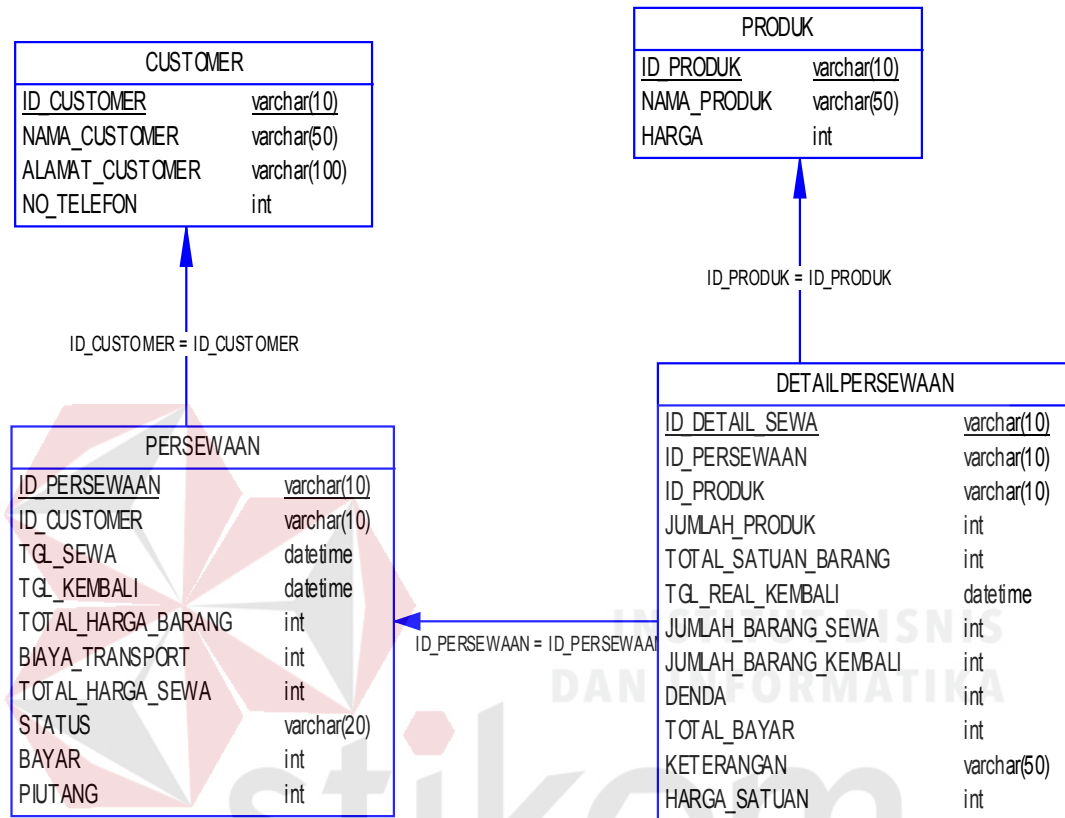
CUSTOMER

| ID_CUSTOMER | varchar(10) |
|---|---|
| NAMA_CUSTOMER | varchar(50) |
| ALAMAT_CUSTOMER | varchar(100) |
| NO_TELEFON | int |

PRODUK

| ID_PRODUK | varchar(10) |
|---|---|
| NAMA_PRODUK | varchar(50) |
| HARGA | int |

ID_PRODUK = ID_PRODUK

ID_CUSTOMER = ID_CUSTOMER

DETAILPERSEWAAN

| ID_DETAIL_SEWA | varchar(10) |
|---|---|
| ID_PERSEWAAN | varchar(10) |
| ID_PRODUK | varchar(10) |
| JUMLAH_PRODUK | int |
| TOTAL_SATUAN_BARANG | int |
| TGL_REAL_KEMBALI | datetime |
| JUMLAH_BARANG_SEWA | int |
| JUMLAH_BARANG_KEMBALI | int |
| DENDA | int |
| TOTAL_BAYAR | int |
| KETERANGAN | varchar(50) |
| HARGA_SATUAN | int |

PERSEWAAN

| ID_PERSEWAAN | varchar(10) |
|---|---|
| ID_CUSTOMER | varchar(10) |
| TGL_SEWA | datetime |
| TGL_KEMBALI | datetime |
| TOTAL_HARGA_BARANG | int |
| BIAYA_TRANSPORT | int |
| TOTAL_HARGA_SEWA | int |
| STATUS | varchar(20) |
| BAYAR | int |
| PIUTANG | int |

ID_PERSEWAAN = ID_PERSEWAAN

INSTITUT BISNIS DAN INFORMATIKA stikom